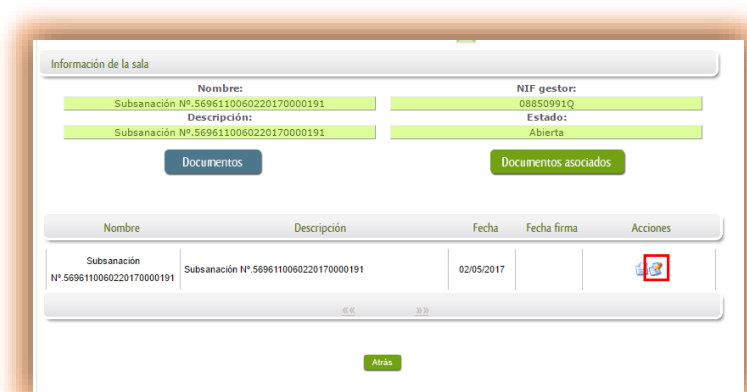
Información de la sala

Nombre:
Subsanación Nº.5696110060220170000191

NIF gestor:
08850991Q

Descripción:
Subsanación Nº.5696110060220170000191

Estado:
Abierta

Documentos

Documentos asociados

| Nombre | Descripción | Fecha | Fecha firma | Acciones |
|---|---|---|---|---|
| Subsanación Nº.5696110060220170000191 | Subsanación Nº.5696110060220170000191 | 02/05/2017 | | |

«« »»

Atrás